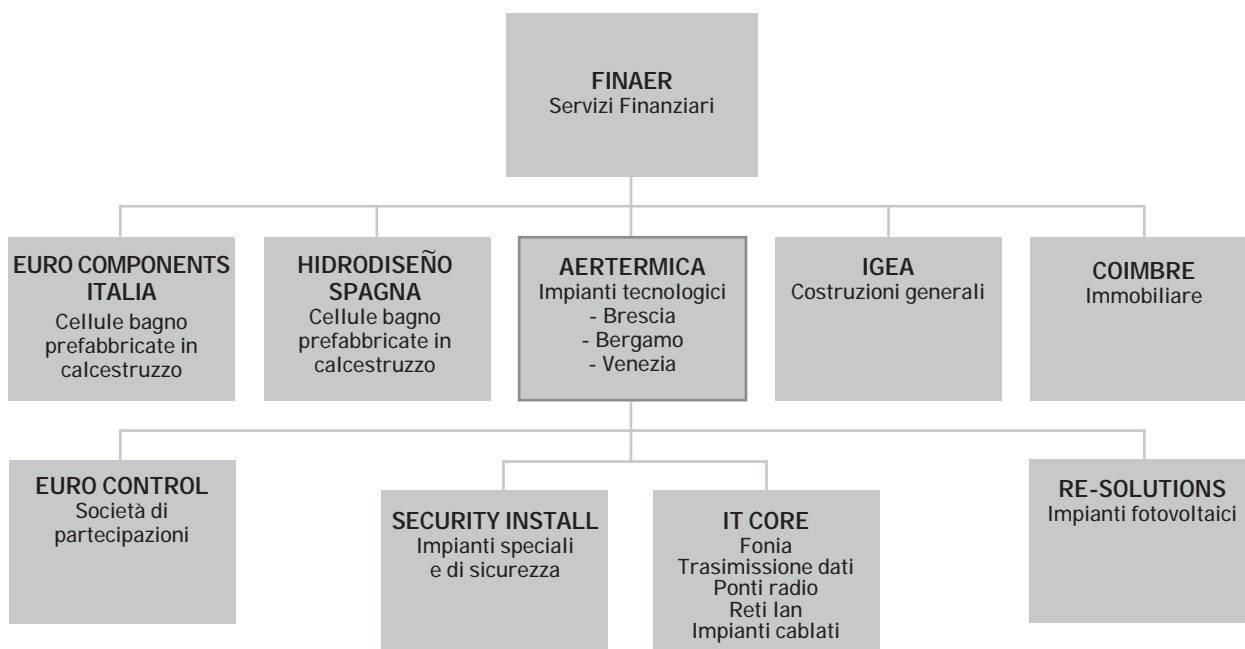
FINAER
Servizi Finanziari

EURO COMPONENTS ITALIA
Cellule bagno prefabbricate in calcestruzzo

HIDRODISEÑO SPAGNA
Cellule bagno prefabbricate in calcestruzzo

AERTERMICA
Impianti tecnologici
- Brescia
- Bergamo
- Venezia

IGEA
Costruzioni generali

COIMBRE
Immobiliare

EURO CONTROL
Società di partecipazioni

SECURITY INSTALL
Impianti speciali e di sicurezza

IT CORE
Fonia
Trasimissione dati
Ponti radio
Reti lan
Impianti cablati

RE-SOLUTIONS
Impianti fotovoltaici